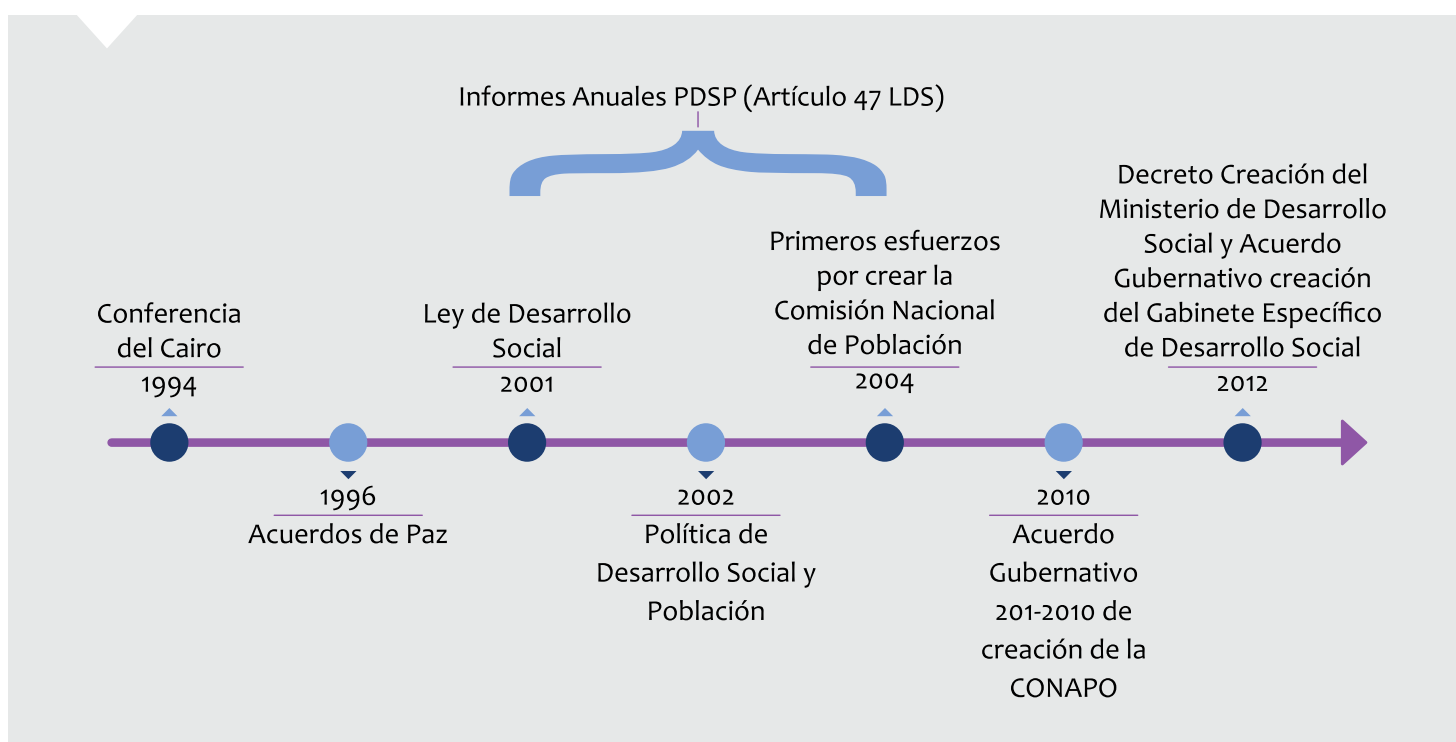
Informes Anuales PDSP (Artículo 47 LDS)

Conferencia del Cairo
1994

1996
Acuerdos de Paz

Ley de Desarrollo Social
2001

2002
Política de Desarrollo Social y Población

Primeros esfuerzos por crear la Comisión Nacional de Población
2004

2010
Acuerdo Gubernativo 201-2010 de creación de la CONAPO

Decreto Creación del Ministerio de Desarrollo Social y Acuerdo Gubernativo creación del Gabinete Específico de Desarrollo Social
2012